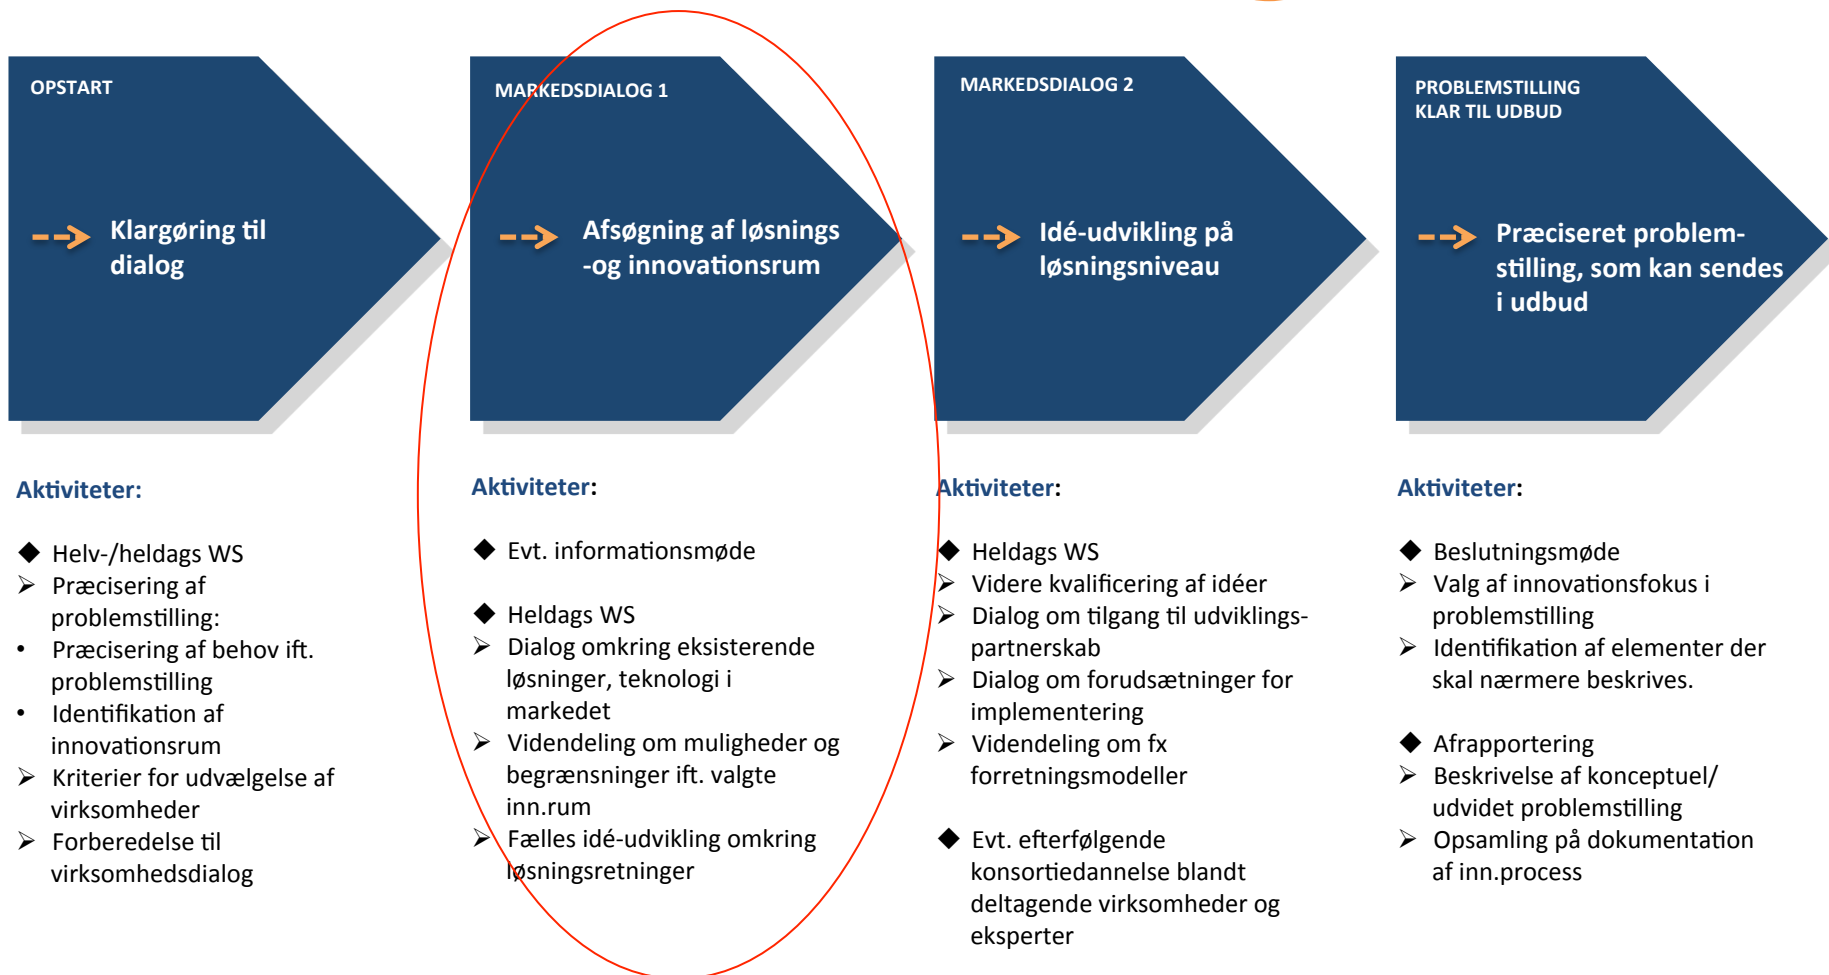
OPSTART

Klargøring til dialog

Aktiviteter:

◆ Helv-/heldags WS
➢ Præcisering af problemstilling:
• Præcisering af behov ift. problemstilling
• Identifikation af innovationsrum
➢ Kriterier for udvælgelse af virksomheder
➢ Forberedelse til virksomhedsdialog

MARKEDSDIALOG 1

Afsøgning af løsnings -og innovationsrum

Aktiviteter:

◆ Evt. informationsmøde

◆ Heldags WS
➢ Dialog omkring eksisterende løsninger, teknologi i markedet
➢ Videndeling om muligheder og begrænsninger ift. valgte inn.rum
➢ Fælles idé-udvikling omkring løsningsretninger

MARKEDSDIALOG 2

Idé-udvikling på løsningsniveau

Aktiviteter:

◆ Heldags WS
➢ Videre kvalificering af idéer
➢ Dialog om tilgang til udviklingspartnerskab
➢ Dialog om forudsætninger for implementering
➢ Videndeling om fx forretningsmodeller

◆ Evt. efterfølgende konsortiedannelse blandt deltagende virksomheder og eksperter

PROBLEMSTILLING KLAR TIL UDBUD

Præciseret problemstilling, som kan sendes i udbud

Aktiviteter:

◆ Beslutningsmøde
➢ Valg af innovationsfokus i problemstilling
➢ Identifikation af elementer der skal nærmere beskrives.

◆ Afrapportering
➢ Beskrivelse af konceptuel/ udvidet problemstilling
➢ Opsamling på dokumentation af inn.process